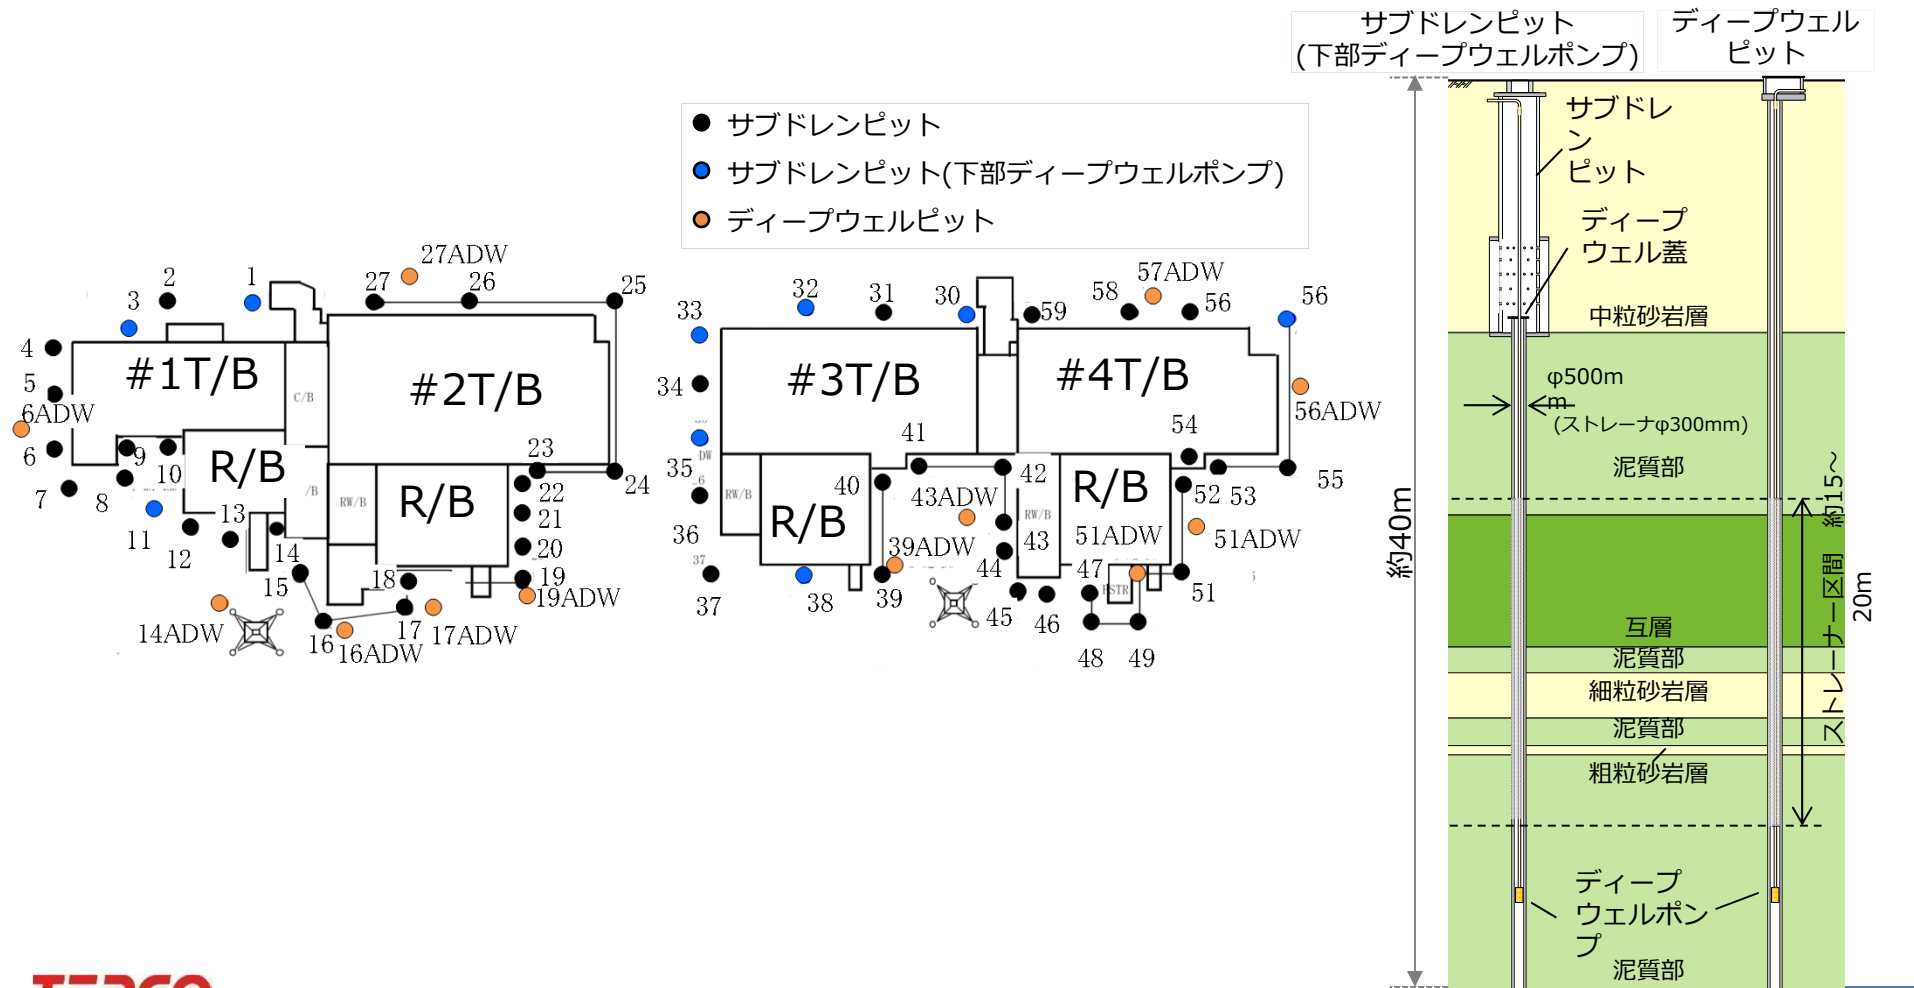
サブドレンピット
サブドレンピット(下部ディープウェルポンプ)
ディープウェルピット

27ADW
2 1 27 26 25
3
4
#1T/B
C/B
#2T/B
5
6ADW
6
9
10
R/B
23
7
8
/B
RW/B
R/B
22
24
11
13
21
12
14
20
15
18
19
19ADW
14ADW
16
17
17ADW
16ADW

32 31 30 57ADW
33
58
59
56
56
#3T/B
#4T/B
34
56ADW
41
54
35
DW
RW/B
40
42
R/B
55
43ADW
RW/B
52 53
R/B
51ADW
51ADW
36
43
39ADW
37
44
47
FSTR
37
38
39
45
46
51
48
49

サブドレンピット
(下部ディープウェルポンプ)
ディープウェル
ピット
サブドレン
ピット
ディープ
ウェル蓋
中粒砂岩層
φ500mm
(ストレーナφ300mm)
泥質部
約40m
約15～20m
ストレーナー区間
互層
泥質部
細粒砂岩層
泥質部
粗粒砂岩層
ディープ
ウェルポンプ
泥質部